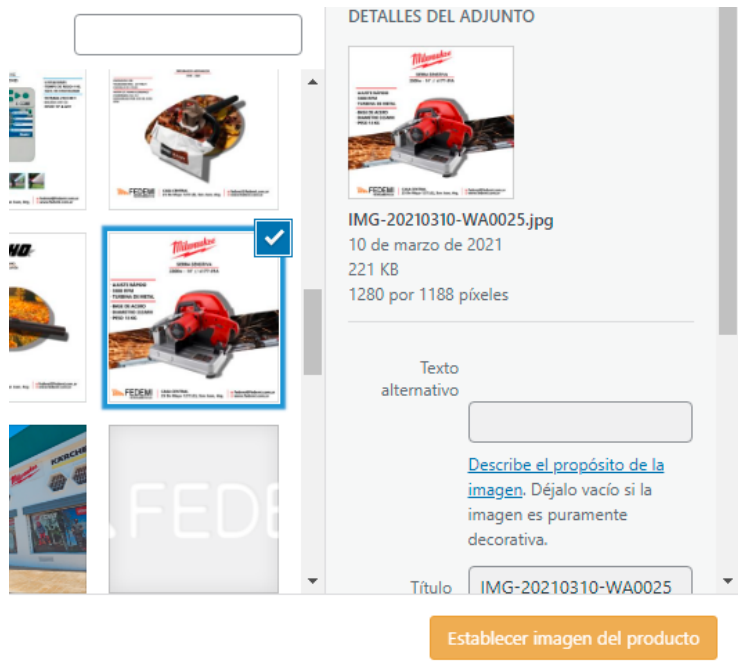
DETALLES DEL ADJUNTO

IMG-20210310-WA0025.jpg
10 de marzo de 2021
221 KB
1280 por 1188 píxeles

Texto alternativo

Describe el propósito de la imagen. Déjalo vacío si la imagen es puramente decorativa.

Título IMG-20210310-WA0025

Establecer imagen del producto